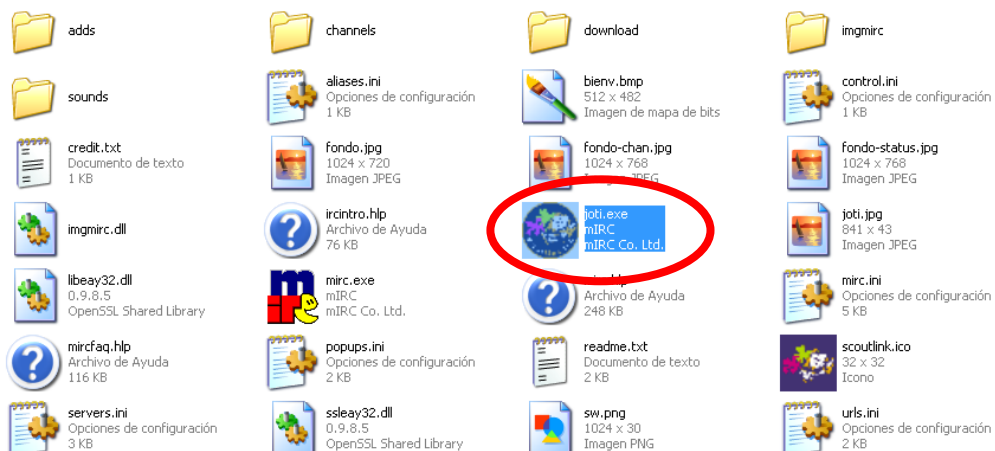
adds

channels

download

imgmirc

sounds

aliases.ini
Opciones de configuración
1 KB

bienv.bmp
512 x 482
Imagen de mapa de bits

control.ini
Opciones de configuración
1 KB

credit.txt
Documento de texto
1 KB

fondo.jpg
1024 x 720
Imagen JPEG

fondo-chan.jpg
1024 x 768
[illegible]

fondo-status.jpg
1024 x 768
Imagen JPEG

imgmirc.dll

ircintro.hlp
Archivo de Ayuda
76 KB

joti.exe
mIRC
mIRC Co. Ltd.

joti.jpg
841 x 43
Imagen JPEG

libeay32.dll
0.9.8.5
OpenSSL Shared Library

mirc.exe
mIRC
mIRC Co. Ltd.

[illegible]
Archivo de Ayuda
248 KB

mirc.ini
Opciones de configuración
5 KB

mircfaq.hlp
Archivo de Ayuda
116 KB

popups.ini
Opciones de configuración
2 KB

readme.txt
Documento de texto
2 KB

scoutlink.ico
32 x 32
Icono

servers.ini
Opciones de configuración
3 KB

ssleay32.dll
0.9.8.5
OpenSSL Shared Library

sw.png
1024 x 30
Imagen PNG

urls.ini
Opciones de configuración
2 KB